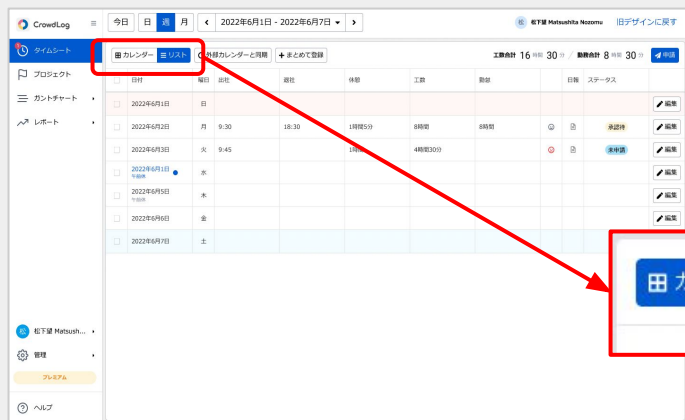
CrowdLog

タイムシート
プロジェクト
ガントチャート
レポート

松下望 Matsush...
管理
プレミアム
ヘルプ

今日 日 週 月 < 2022年6月1日 - 2022年6月7日 > 松 松下望 Matsushita Nozomu 旧デザインに戻す

カレンダー リスト 外部カレンダーと同期 + まとめて登録 工数合計 16 時間 30 分 / 勤務合計 8 時間 30 分 申請

| | 日付 | 曜日 | 出社 | 退社 | 休憩 | 工数 | 勤怠 | | 日報 | ステータス | |
|---|---|---|---|---|---|---|---|---|---|---|---|
| | 2022年6月1日 | 日 | | | | | | | | | 編集 |
| | 2022年6月2日 | 月 | 9:30 | 18:30 | 1時間5分 | 8時間 | 8時間 | | | 承認待 | 編集 |
| | 2022年6月3日 | 火 | 9:45 | | 1時間 | 4時間30分 | | | | 未申請 | 編集 |
| | 2022年6月1日 午前休 | 水 | | | | | | | | | 編集 |
| | 2022年6月5日 午前休 | 木 | | | | | | | | | 編集 |
| | 2022年6月6日 | 金 | | | | | | | | | 編集 |
| | 2022年6月7日 | 土 | | | | | | | | | 編集 |

カ